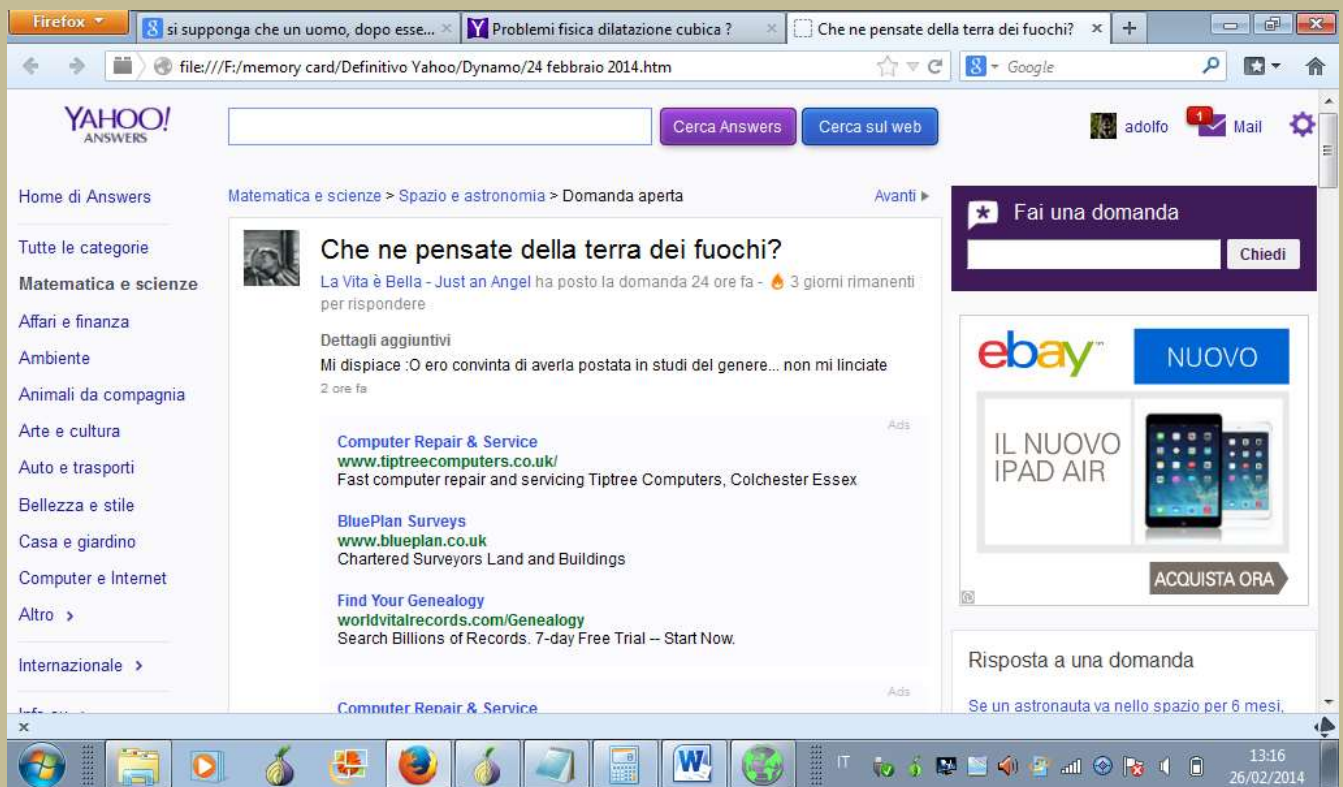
Firefox
si supponga che un uomo, dopo esse...
Problemi fisica dilatazione cubica ?
Che ne pensate della terra dei fuochi?
+
file:///F:/memory card/Definitivo Yahoo/Dynamo/24 febbraio 2014.htm
Google

YAHOO! ANSWERS
Cerca Answers
Cerca sul web
adolfo
1
Mail

Home di Answers
Tutte le categorie
Matematica e scienze
Affari e finanza
Ambiente
Animali da compagnia
Arte e cultura
Auto e trasporti
Bellezza e stile
Casa e giardino
Computer e Internet
Altro >
Internazionale >

Matematica e scienze > Spazio e astronomia > Domanda aperta
Avanti ▸

Che ne pensate della terra dei fuochi?
La Vita è Bella - Just an Angel ha posto la domanda 24 ore fa - 3 giorni rimanenti per rispondere

Dettagli aggiuntivi
Mi dispiace :O ero convinta di averla postata in studi del genere... non mi linciate
2 ore fa

Ads
Computer Repair & Service
www.tiptreecomputers.co.uk/
Fast computer repair and servicing Tiptree Computers, Colchester Essex

BluePlan Surveys
www.blueplan.co.uk
Chartered Surveyors Land and Buildings

Find Your Genealogy
worldvitalrecords.com/Genealogy
Search Billions of Records. 7-day Free Trial -- Start Now.

Ads
Computer Repair & Service

Fai una domanda
Chiedi

ebay
NUOVO
IL NUOVO IPAD AIR
ACQUISTA ORA

Risposta a una domanda
Se un astronauta va nello spazio per 6 mesi,

IT
13:16
26/02/2014